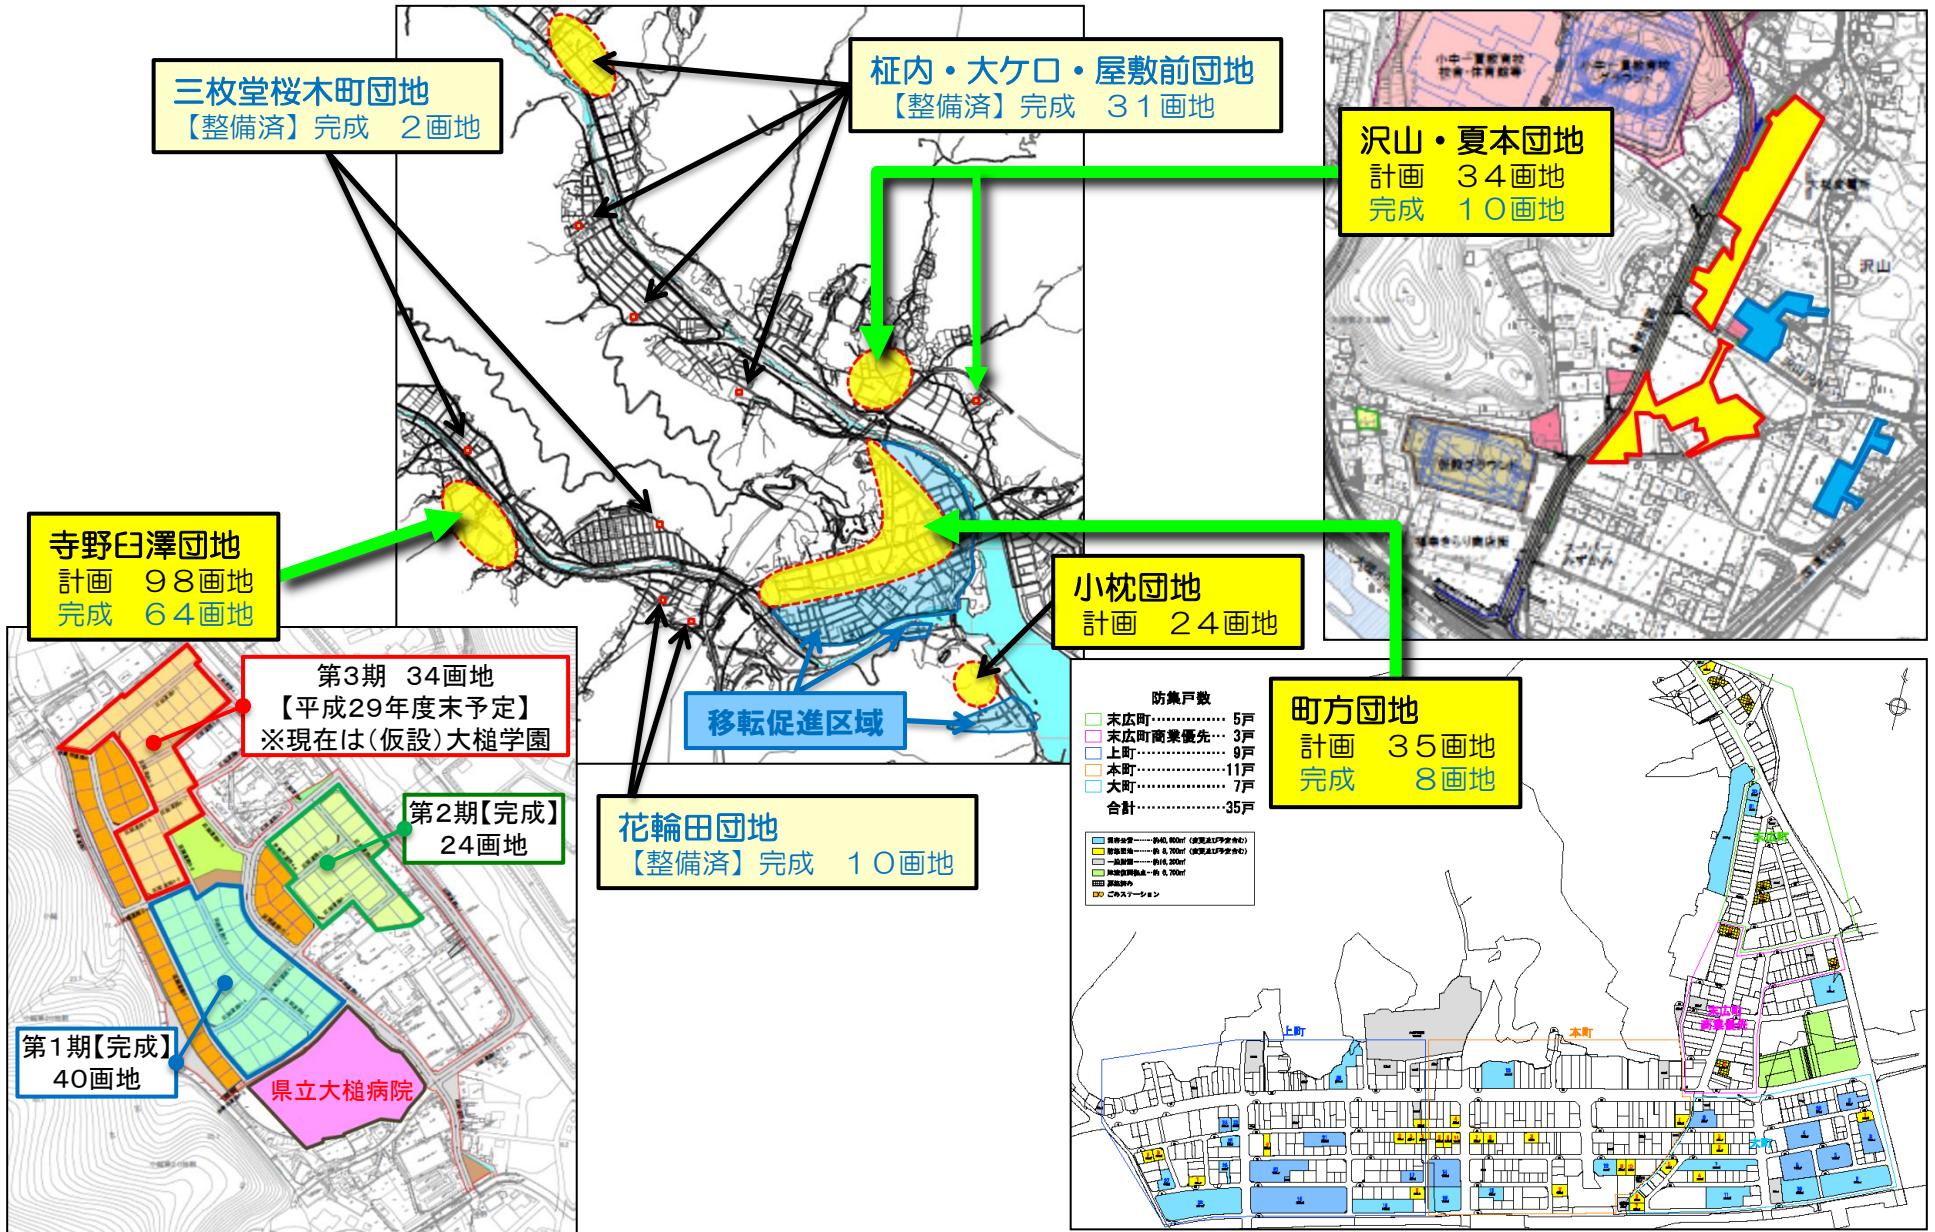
三枚堂桜木町団地
【整備済】完成　２画地

柾内・大ケロ・屋敷前団地
【整備済】完成　３１画地

沢山・夏本団地
計画　３４画地
完成　１０画地

沢山

寺野臼澤団地
計画　９８画地
完成　６４画地

第3期　34画地
【平成29年度末予定】
※現在は（仮設）大槌学園

第2期【完成】
24画地

第1期【完成】
40画地

県立大槌病院

小枕団地
計画　２４画地

移転促進区域

花輪田団地
【整備済】完成　１０画地

町方団地
計画　３５画地
完成　８画地

防集戸数
末広町……………… 5戸
末広町商業優先…… 3戸
上町………………… 9戸
本町………………… 11戸
大町………………… 7戸
合計………………… 35戸

上町
本町
大町
末広町
末広町商業優先